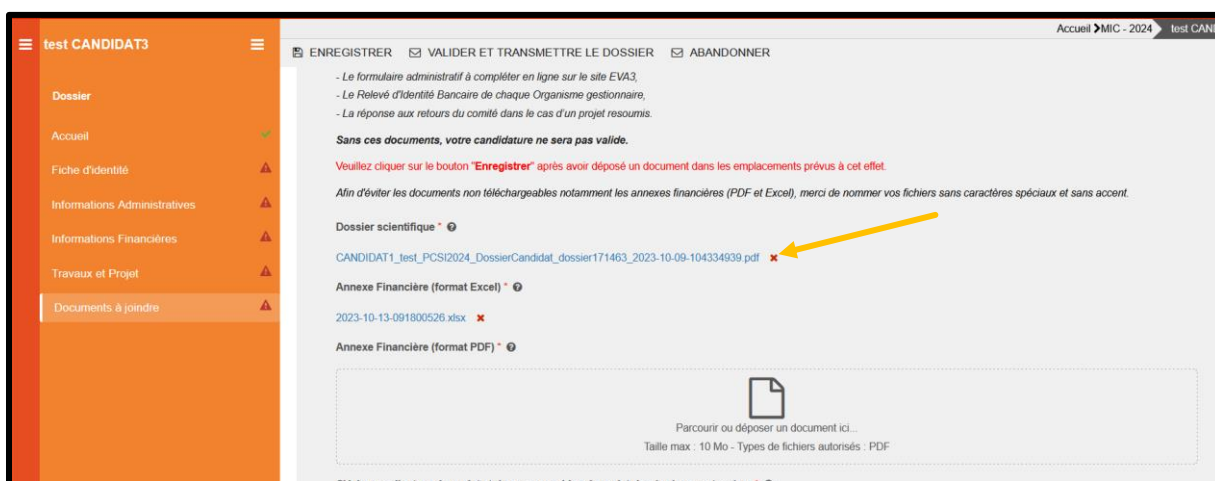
test CANDIDAT3

Dossier

Accueil

Fiche d'identité

Informations Administratives

Informations Financières

Travaux et Projet

Documents à joindre

Accueil MIC - 2024 test CAN

ENREGISTRER VALIDER ET TRANSMETTRE LE DOSSIER ABANDONNER

- Le formulaire administratif à compléter en ligne sur le site EVA3,
- Le Relevé d'Identité Bancaire de chaque Organisme gestionnaire,
- La réponse aux retours du comité dans le cas d'un projet resoumis.

Sans ces documents, votre candidature ne sera pas valide.

Veuillez cliquer sur le bouton "Enregistrer" après avoir déposé un document dans les emplacements prévus à cet effet.

Afin d'éviter les documents non téléchargeables notamment les annexes financières (PDF et Excel), merci de nommer vos fichiers sans caractères spéciaux et sans accent.

Dossier scientifique *

CANDIDAT1_test_PCSI2024_DossierCandidat_dossier171463_2023-10-09-104334939.pdf

Annexe Financière (format Excel) *

2023-10-13-091800526.xlsx

Annexe Financière (format PDF) *

Parcourir ou déposer un document ici...
Taille max : 10 Mo - Types de fichiers autorisés : PDF

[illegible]